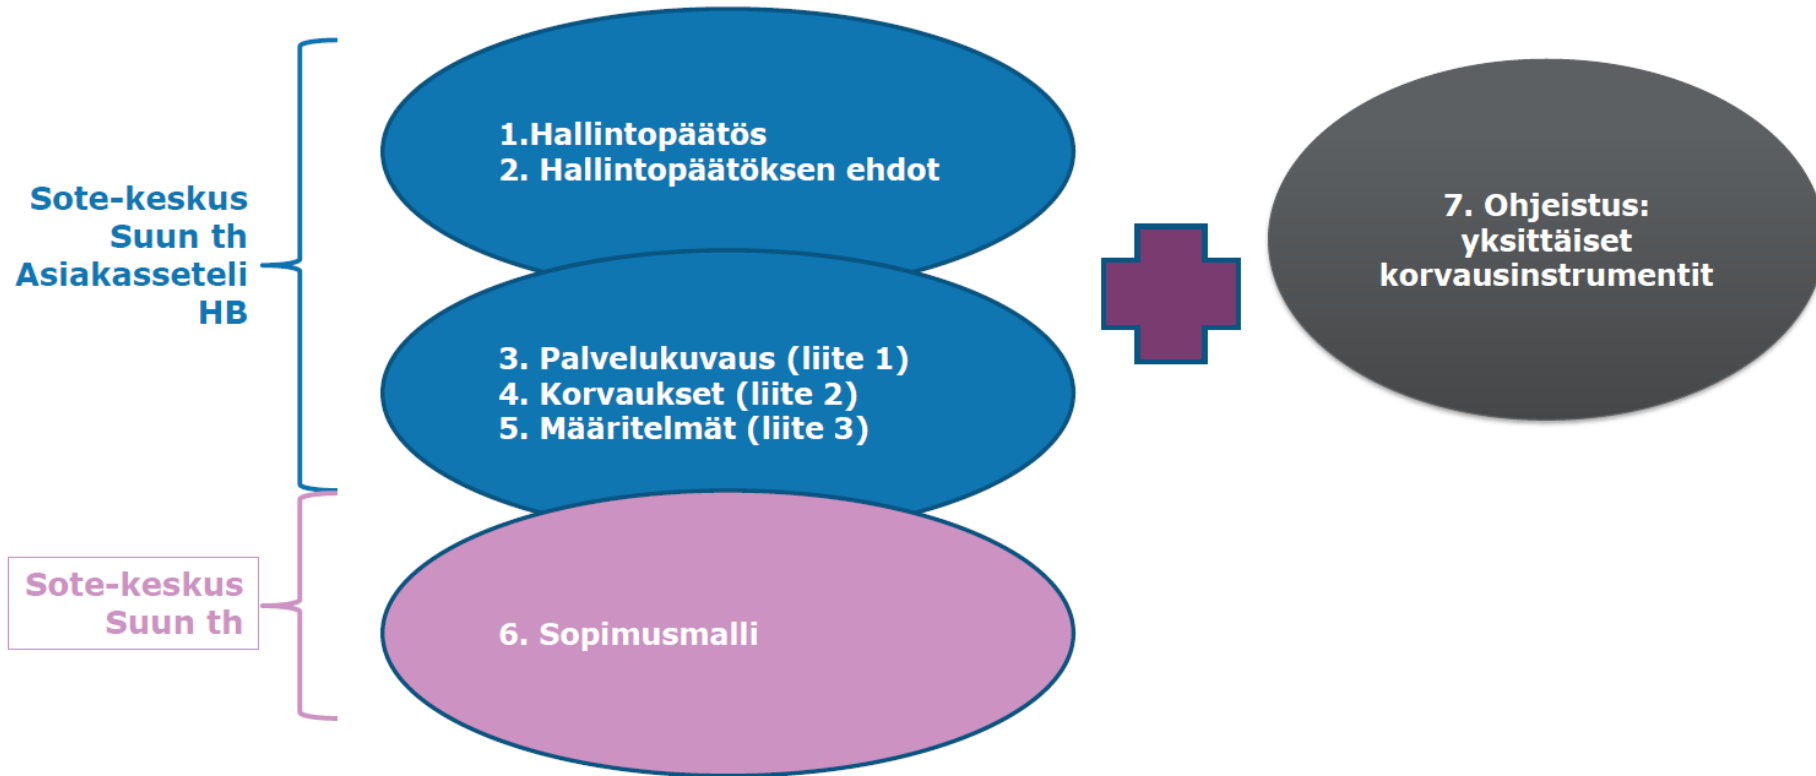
Sote-keskus
Suun th
Asiakasseteli
HB

1.Hallintopäätös
2. Hallintopäätöksen ehdot

3. Palvelukuvaus (liite 1)
4. Korvaukset (liite 2)
5. Määritelmät (liite 3)

Sote-keskus
Suun th

6. Sopimusmalli

7. Ohjeistus:
yksittäiset
korvausinstrumentit